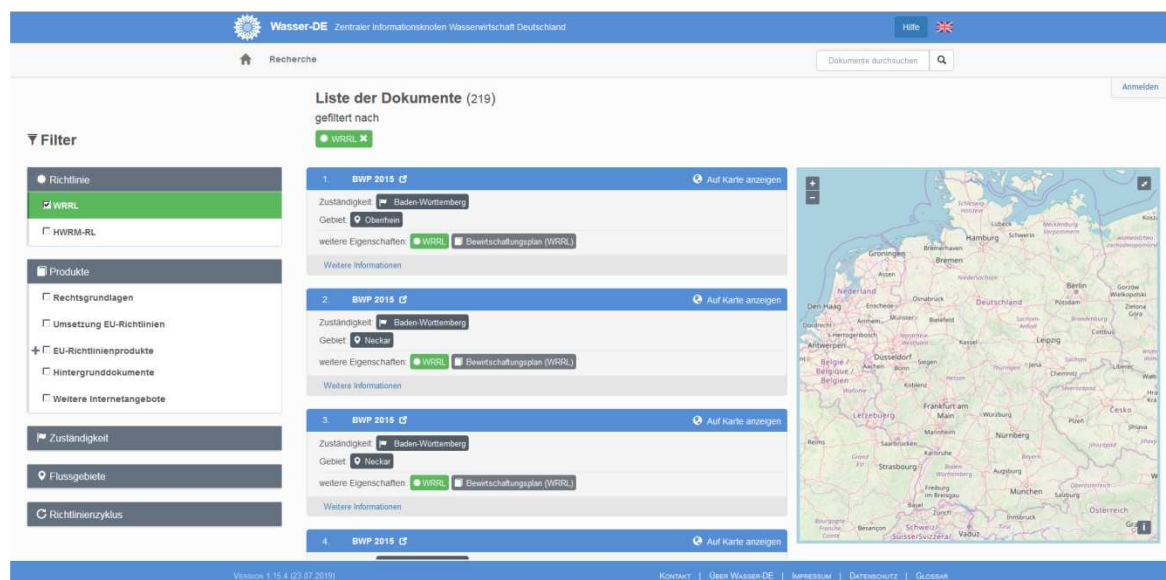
Wasser-DE Zentraler Informationsknoten Wasserwirtschaft Deutschland

Hilfe

Recherche

Dokumente durchsuchen

Anmelden

Filter

Richtlinie

WRRL

HWRM-RL

Produkte

Rechtsgrundlagen

Umsetzung EU-Richtlinien

EU-Richtlinienprodukte

Hintergrunddokumente

Weitere Internetangebote

Zuständigkeit

Flussgebiete

Richtlinienzyklus

Liste der Dokumente (219)

gefiltert nach

WRRL

1. BWP 2015

Auf Karte anzeigen

Zuständigkeit: Baden-Württemberg

Gebiet: Oberrhein

weitere Eigenschaften: WRRL Bewirtschaftungsplan (WRRL)

Weitere Informationen

2. BWP 2015

Auf Karte anzeigen

Zuständigkeit: Baden-Württemberg

Gebiet: Neckar

weitere Eigenschaften: WRRL Bewirtschaftungsplan (WRRL)

Weitere Informationen

3. BWP 2015

Auf Karte anzeigen

Zuständigkeit: Baden-Württemberg

Gebiet: Neckar

weitere Eigenschaften: WRRL Bewirtschaftungsplan (WRRL)

Weitere Informationen

4. BWP 2015

Auf Karte anzeigen

Groningen Bremen Hamburg Lübeck Schwerin Bremerhaven Nederland Den Haag Enschede Osnabrück Deutschland Berlin Potsdam Arnhem Münster Bielefeld Dordrecht Antwerpen Düsseldorf Kassel Leipzig België / Belgique / Belgien Aachen Bonn Koblenz Siegen Jena Chemnitz Frankfurt am Main Würzburg Mannheim Nürnberg Letzebuerg Reims Saarbrücken Karlsruhe Strasbourg Stuttgart Augsburg München Freiburg im Breisgau Basel Zürich Innsbruck Salzburg Österreich Besançon Schweiz/Suisse/Svizzera Vaduz Česko Plzeň Zielona Góra Cottbus Liberec Gorzów Wielkopolski

Version 1.15.4 (23.07.2019)

Kontakt | Über Wasser-DE | Impressum | Datenschutz | Glossar